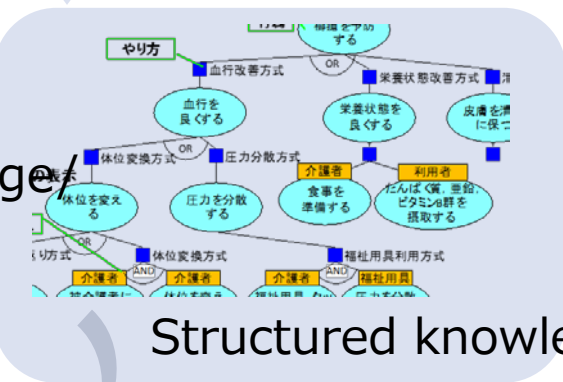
褥瘡を予防する

やり方

血行改善方式

OR

栄養状態改善方式

血行を良くする

栄養状態を良くする

皮膚を清潔に保つ

体位変換方式

OR

圧力分散方式

ge/

介護者

利用者

体位を変える

圧力を分散する

食事を準備する

たんぱく質、亜鉛、ビタミンB群を摂取する

OR

体位変換方式

福祉用具利用方式

介護者

AND

介護者

介護者

福祉用具

Structured knowle